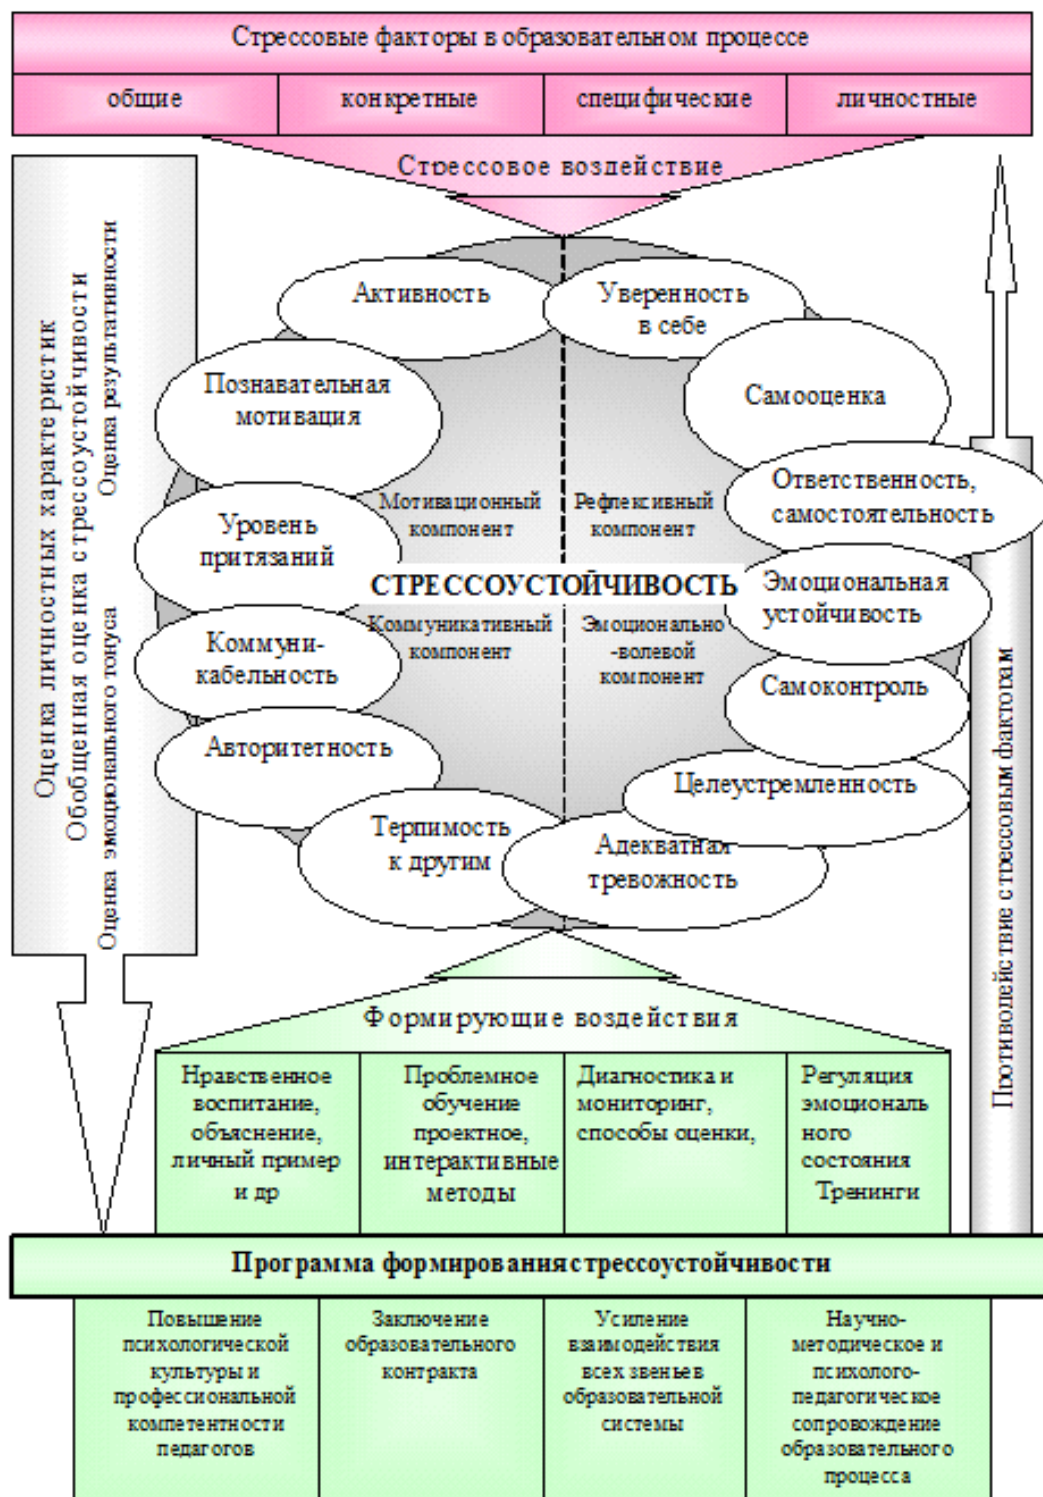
Стрессовые факторы в образовательном процессе

| общие | конкретные | специфические | личностные |
|---|---|---|---|

Стрессовое воздействие

Оценка личностных характеристик
Обобщенная оценка стрессоустойчивости
Оценка результативности
Оценка эмоционального тонуса

Активность

Уверенность в себе

Познавательная мотивация

Самооценка

Ответственность, самостоятельность

Уровень притязаний

Мотивационный компонент

Рефлексивный компонент

СТРЕССОУСТОЙЧИВОСТЬ

Эмоциональная устойчивость

Коммуникативный компонент

Эмоционально -волевой компонент

Коммуни-кабельность

Самоконтроль

Авторитетность

Целеустремленность

Терпимость к другим

Адекватная тревожность

Противодействие стрессовым факторам

Формирующие воздействия

| Нравственное воспитание, объяснение, личный пример и др | Проблемное обучение проектное, интерактивные методы | Диагностика и мониторинг, способы оценки, | Регуляция эмоциональ ного состояния Тренинги |
|---|---|---|---|

Программа формирования стрессоустойчивости

| Повышение психологической культуры и профессиональной компетентности педагогов | Заключение образовательного контракта | Усиление взаимодействия всех звеньев образовательной системы | Научно-методическое и психолого-педагогическое сопровождение образовательного процесса |
|---|---|---|---|